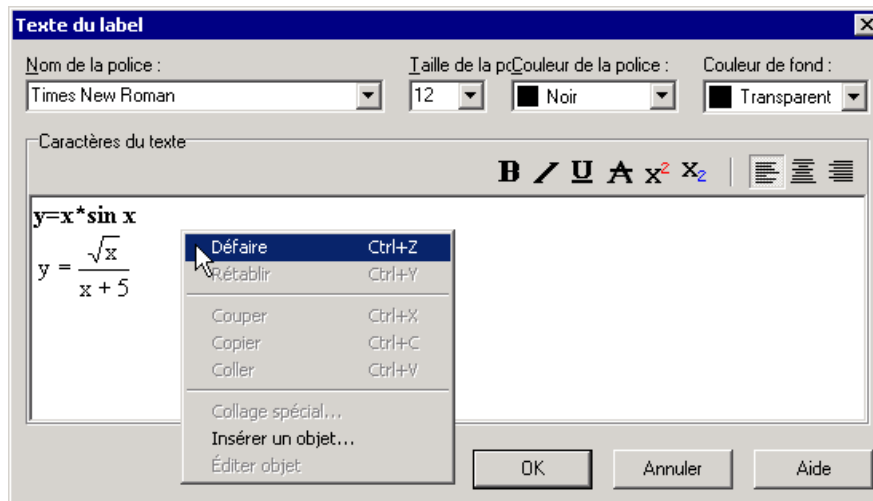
Texte du label

Nom de la police :
Times New Roman
Taille de la pc
12
Couleur de la police :
Noir
Couleur de fond :
Transparent

Caractères du texte

B / U A $x^2$ $x_2$

y=x*sin x

$y = \frac{\sqrt{x}}{x + 5}$

Défaire Ctrl+Z
Rétablir Ctrl+Y
Couper Ctrl+X
Copier Ctrl+C
Coller Ctrl+V
Collage spécial...
Insérer un objet...
Éditer objet

OK
Annuler
Aide